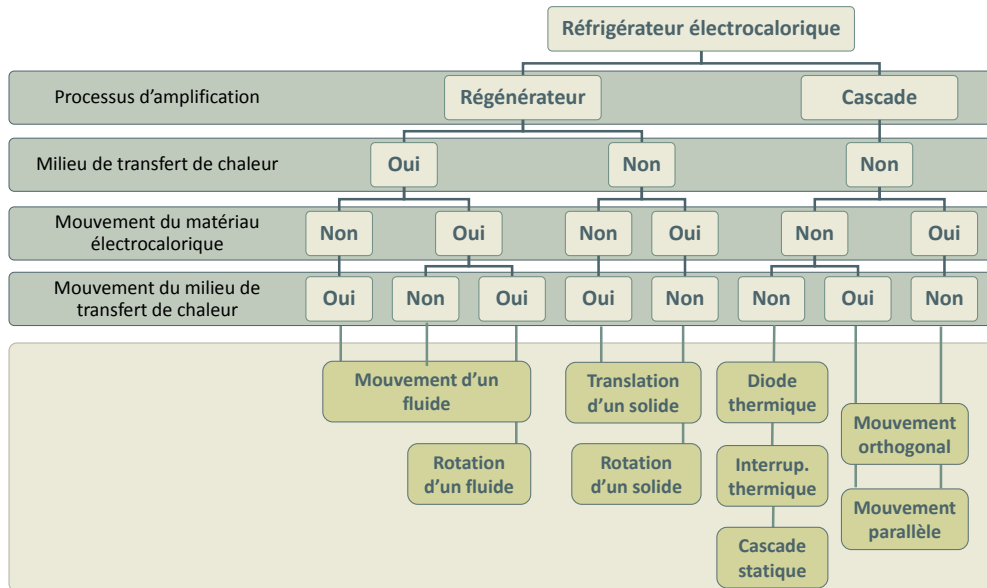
Réfrigérateur électrocalorique

Processus d'amplification | Régénérateur | Cascade

Milieu de transfert de chaleur | Oui | Non | Non

Mouvement du matériau électrocalorique | Non | Oui | Non | Oui | Non | Oui

Mouvement du milieu de transfert de chaleur | Oui | Non | Oui | Oui | Non | Non | Oui | Non

Mouvement d'un fluide

Rotation d'un fluide

Translation d'un solide

Rotation d'un solide

Diode thermique

Interrup. thermique

Cascade statique

Mouvement orthogonal

Mouvement parallèle